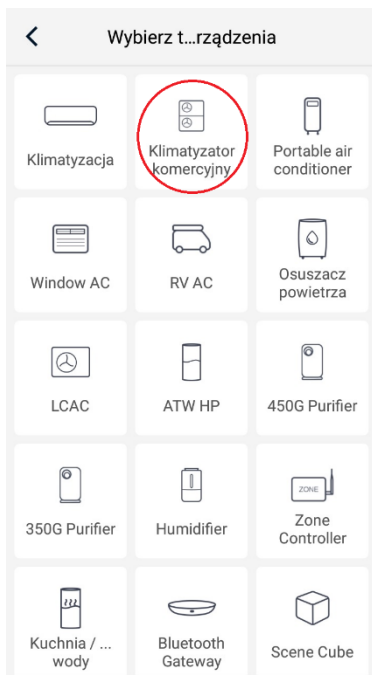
Wybierz t…rządzenia

Klimatyzacja

Klimatyzator komercyjny

Portable air conditioner

Window AC

RV AC

Osuszacz powietrza

LCAC

ATW HP

450G Purifier

350G Purifier

Humidifier

ZONE

Zone Controller

Kuchnia / … wody

Bluetooth Gateway

Scene Cube